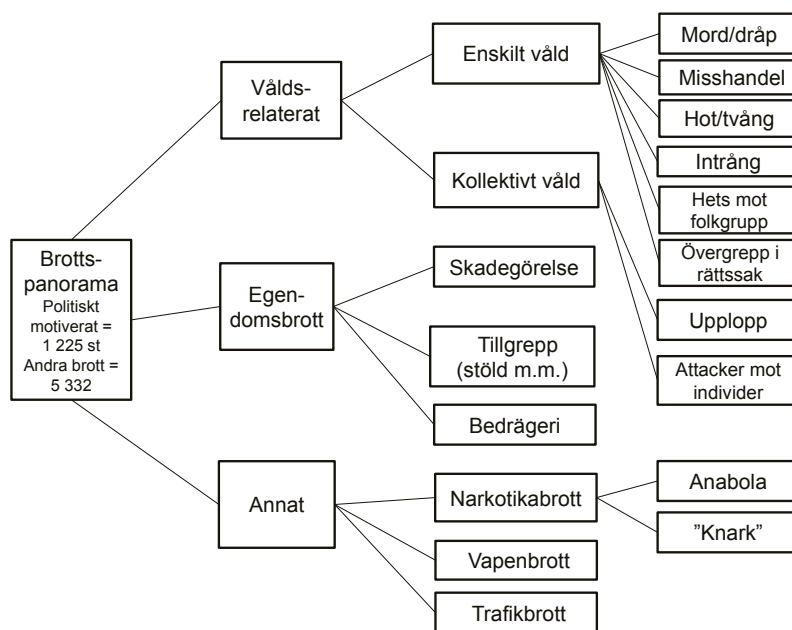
Brottspanorama
Politiskt motiverat = 1 225 st
Andra brott = 5 332

Våldsrelaterat

Enskilt våld

Kollektivt våld

Mord/dråp

Misshandel

Hot/tvång

Intrång

Hets mot folkgrupp

Övergrepp i rättssak

Upplopp

Attacker mot individer

Egendomsbrott

Skadegörelse

Tillgrepp (stöld m.m.)

Bedrägeri

Annat

Narkotikabrott

Anabola

”Knark”

Vapenbrott

Trafikbrott